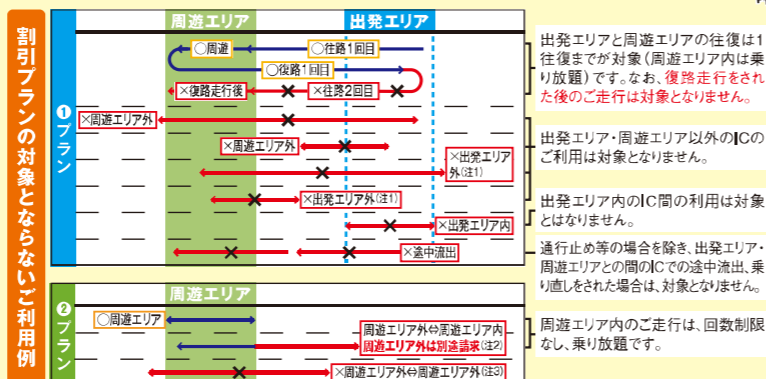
割引プランの対象とならないご利用例

❶プラン

周遊エリア

出発エリア

○周遊

○往路1回目

○復路1回目

×復路走行後

×往路2回目

×周遊エリア外

×周遊エリア外

×出発エリア外(注1)

×出発エリア外(注1)

×出発エリア内

×途中流出

出発エリアと周遊エリアの往復は1往復までが対象(周遊エリア内は乗り放題)です。なお、復路走行をされた後のご走行は対象となりません。

出発エリア・周遊エリア以外のICのご利用は対象となりません。

出発エリア内のIC間の利用は対象とはなりません。

通行止め等の場合を除き、出発エリア・周遊エリアとの間のICでの途中流出、乗り直しをされた場合は、対象となりません。

❷プラン

周遊エリア

○周遊エリア

周遊エリア外⇔周遊エリア内

周遊エリア外は別途請求(注2)

×周遊エリア外⇔周遊エリア外(注3)

周遊エリア内のご走行は、回数制限なし、乗り放題です。